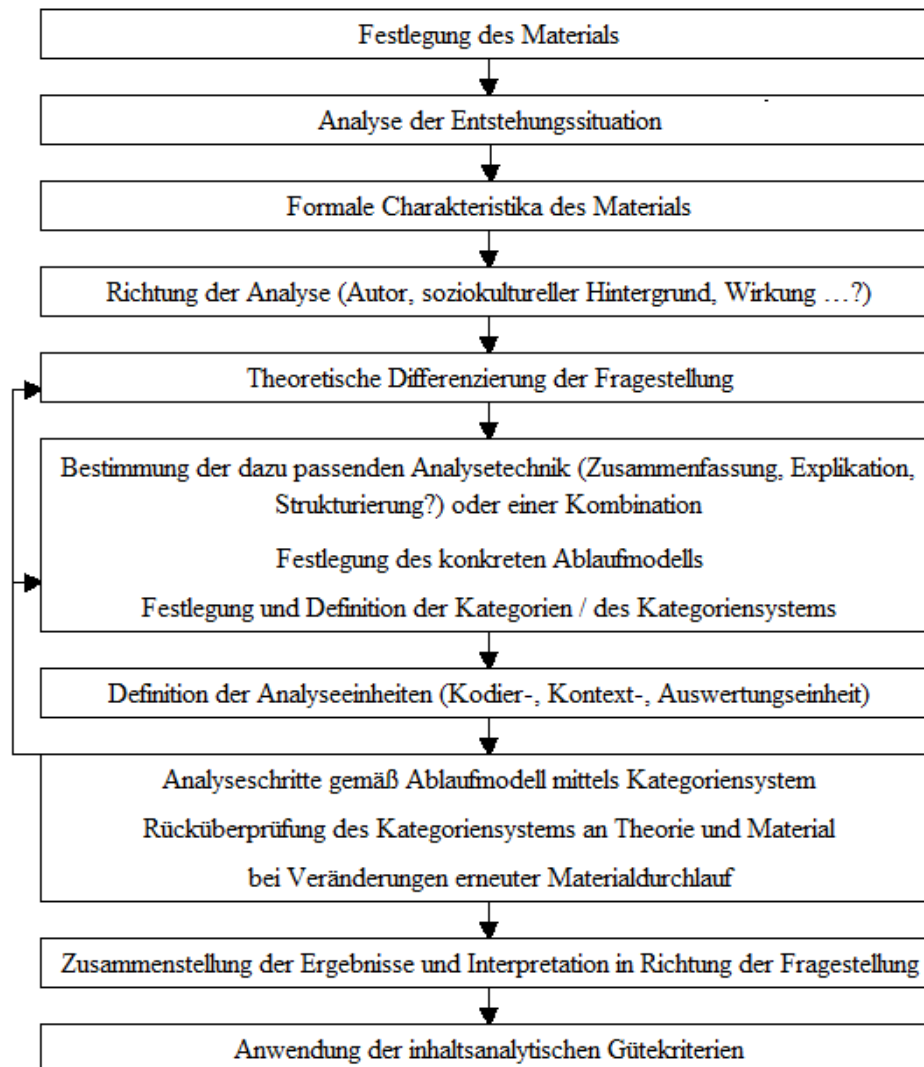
Festlegung des Materials

Analyse der Entstehungssituation

Formale Charakteristika des Materials

Richtung der Analyse (Autor, soziokultureller Hintergrund, Wirkung …?)

Theoretische Differenzierung der Fragestellung

Bestimmung der dazu passenden Analysetechnik (Zusammenfassung, Explikation, Strukturierung?) oder einer Kombination

Festlegung des konkreten Ablaufmodells

Festlegung und Definition der Kategorien / des Kategoriensystems

Definition der Analyseeinheiten (Kodier-, Kontext-, Auswertungseinheit)

Analyseschritte gemäß Ablaufmodell mittels Kategoriensystem

Rücküberprüfung des Kategoriensystems an Theorie und Material

bei Veränderungen erneuter Materialdurchlauf

Zusammenstellung der Ergebnisse und Interpretation in Richtung der Fragestellung

Anwendung der inhaltsanalytischen Gütekriterien